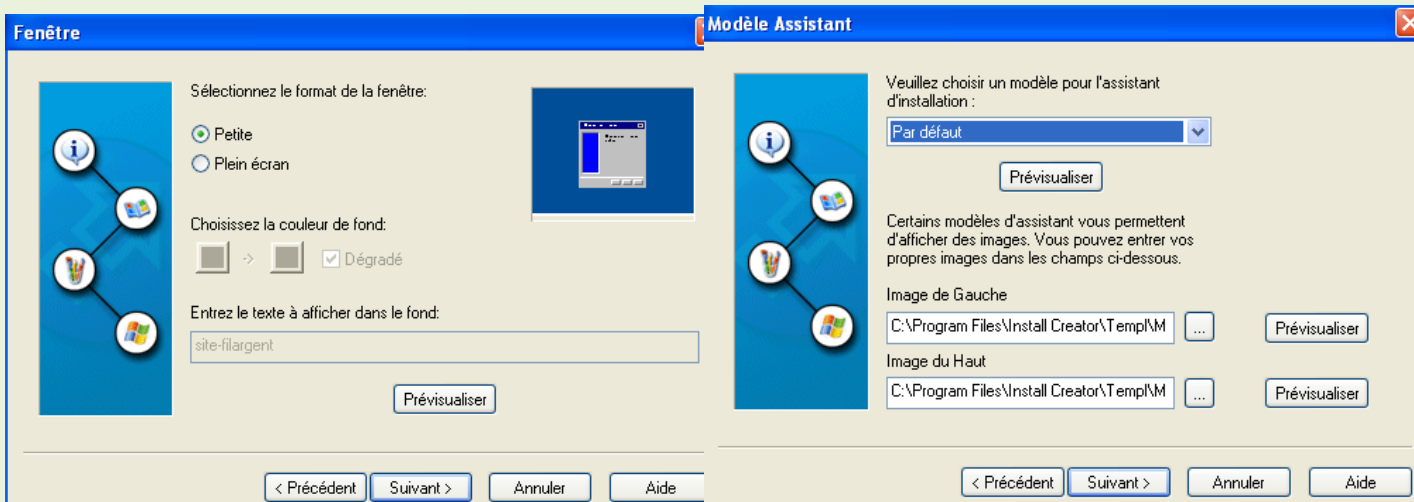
Fenêtre

Sélectionnez le format de la fenêtre:

Petite

Plein écran

Choisissez la couleur de fond:

->

Dégradé

Entrez le texte à afficher dans le fond:

site-filargent

Prévisualiser

< Précédent
Suivant >
Annuler
Aide

Modèle Assistant

Veuillez choisir un modèle pour l'assistant d'installation :

Par défaut

Prévisualiser

Certains modèles d'assistant vous permettent d'afficher des images. Vous pouvez entrer vos propres images dans les champs ci-dessous.

Image de Gauche

C:\Program Files\Install Creator\Templ\M

...

Prévisualiser

Image du Haut

C:\Program Files\Install Creator\Templ\M

...

Prévisualiser

< Précédent
Suivant >
Annuler
Aide